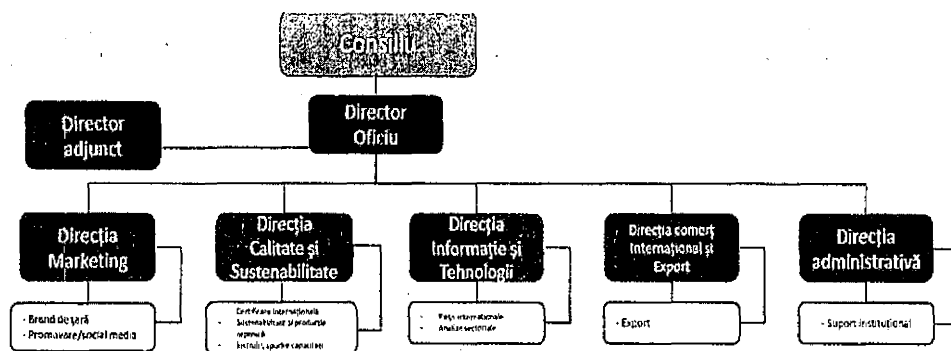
Consiliu

Director Oficiu

Director adjunct

Direcția Marketing

- Brand de țară
- Promovare/social media

Direcția Calitate și Sustenabilitate

- Certificare internațională
- Sustenabilitate și produse regionale
- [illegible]

Direcția Informație și Tehnologii

- Piețe internaționale
- Analize sectoriale

Direcția comerț internațional și Export

- Export

Direcția administrativă

- Suport instituțional